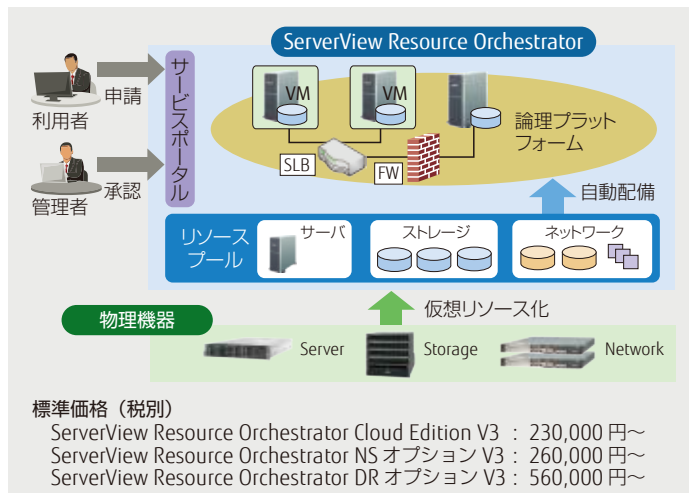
ServerView Resource Orchestrator

申請

利用者

承認

管理者

サービスポータル

VM

VM

論理プラットフォーム

SLB

FW

自動配備

リソースプール

サーバ

ストレージ

ネットワーク

仮想リソース化

物理機器

Server

Storage

Network

標準価格（税別）

ServerView Resource Orchestrator Cloud Edition V3 ： 230,000 円〜
ServerView Resource Orchestrator NS オプション V3 ： 260,000 円〜
ServerView Resource Orchestrator DR オプション V3 ： 560,000 円〜